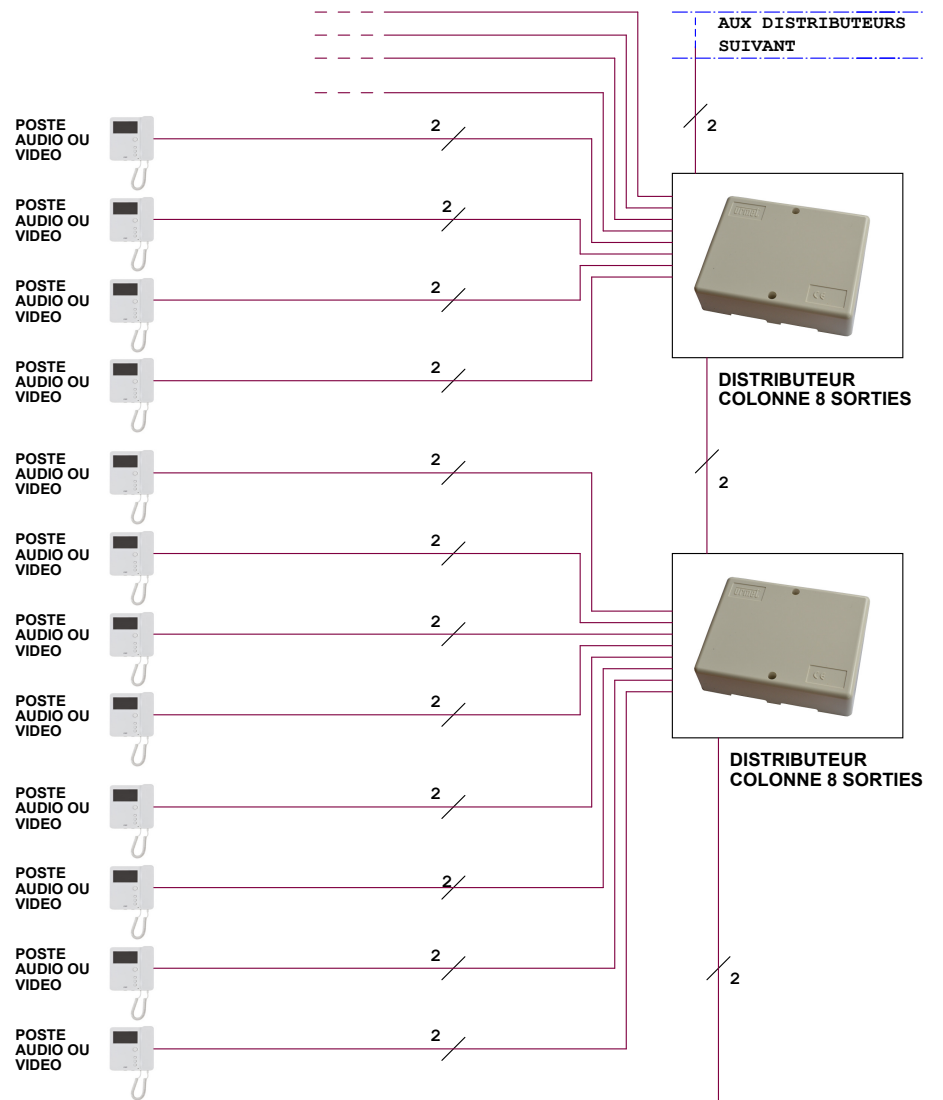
AUX DISTRIBUTEURS SUIVANT

2

POSTE AUDIO OU VIDEO

2

POSTE AUDIO OU VIDEO

2

POSTE AUDIO OU VIDEO

2

POSTE AUDIO OU VIDEO

2

DISTRIBUTEUR COLONNE 8 SORTIES

2

POSTE AUDIO OU VIDEO

2

POSTE AUDIO OU VIDEO

2

POSTE AUDIO OU VIDEO

2

POSTE AUDIO OU VIDEO

2

DISTRIBUTEUR COLONNE 8 SORTIES

POSTE AUDIO OU VIDEO

2

POSTE AUDIO OU VIDEO

2

POSTE AUDIO OU VIDEO

2

2

POSTE AUDIO OU VIDEO

2